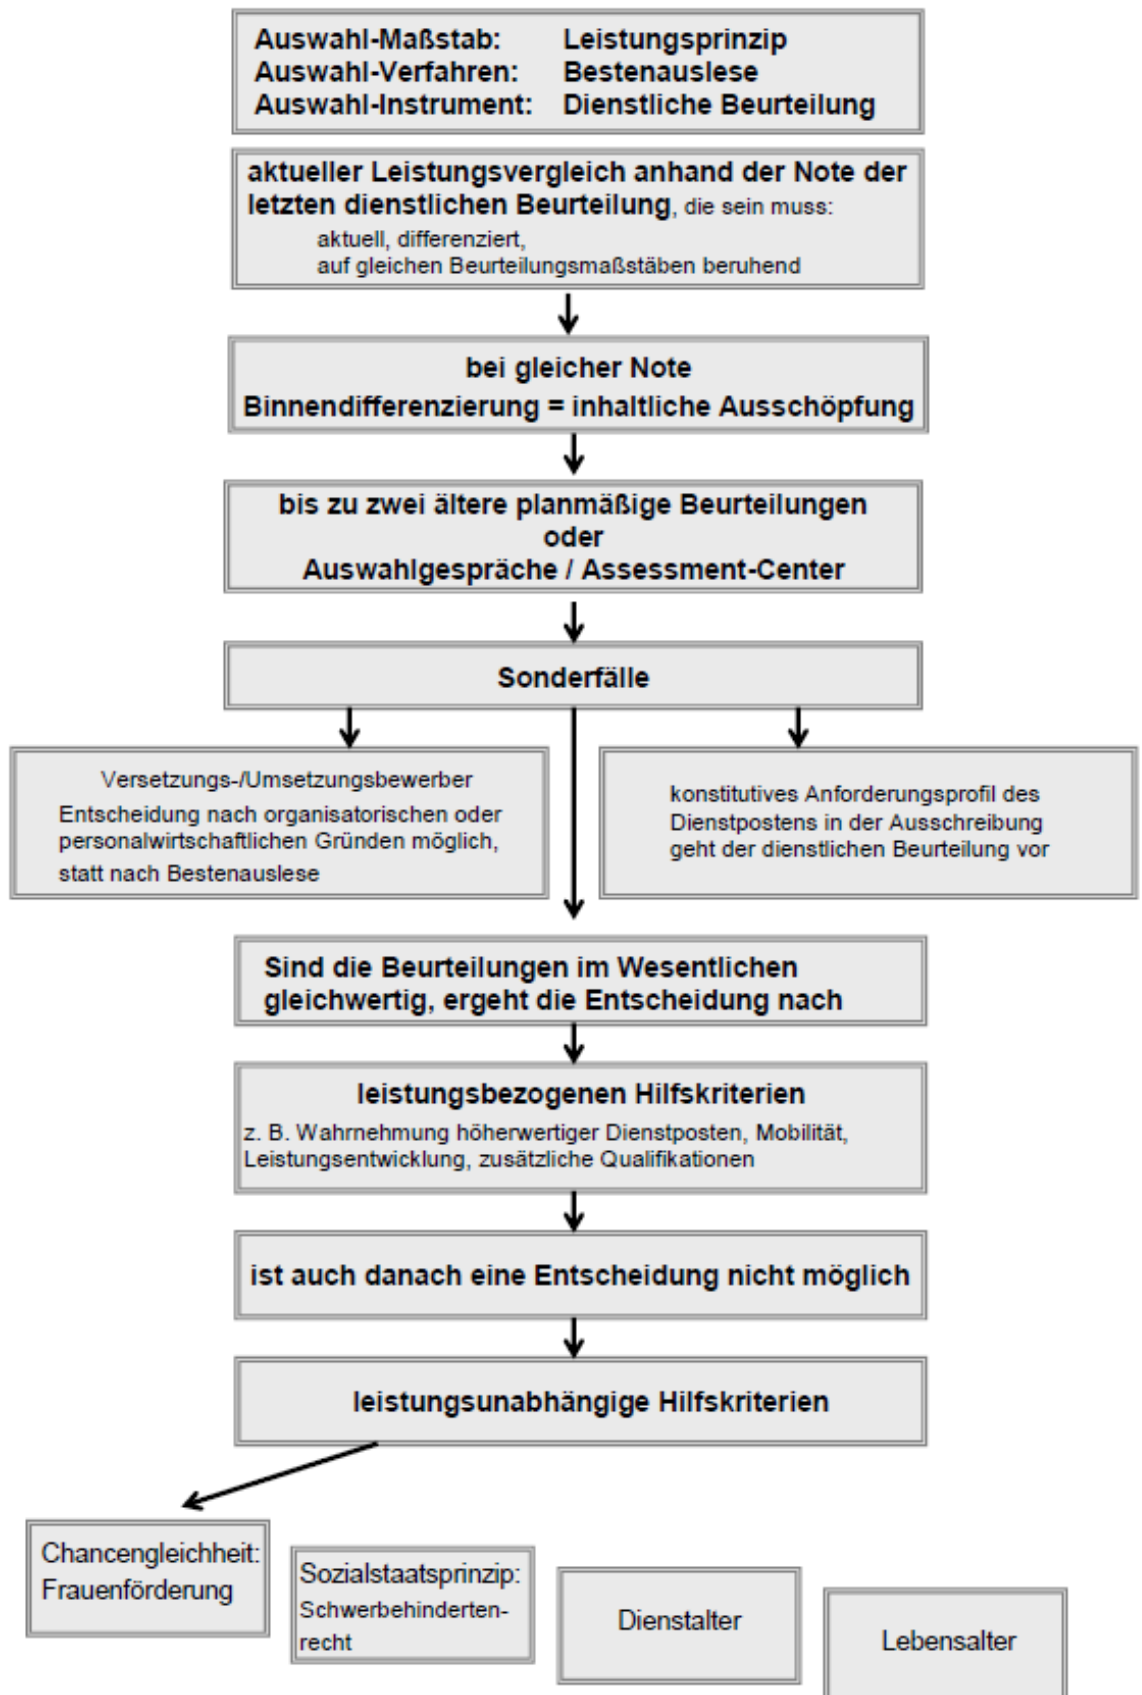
Auswahl-Maßstab: Leistungsprinzip
Auswahl-Verfahren: Bestenauslese
Auswahl-Instrument: Dienstliche Beurteilung

aktueller Leistungsvergleich anhand der Note der letzten dienstlichen Beurteilung, die sein muss:
aktuell, differenziert,
auf gleichen Beurteilungsmaßstäben beruhend

bei gleicher Note
Binnendifferenzierung = inhaltliche Ausschöpfung

bis zu zwei ältere planmäßige Beurteilungen
oder
Auswahlgespräche / Assessment-Center

Sonderfälle

Versetzungs-/Umsetzungsbewerber
Entscheidung nach organisatorischen oder personalwirtschaftlichen Gründen möglich, statt nach Bestenauslese

konstitutives Anforderungsprofil des Dienstpostens in der Ausschreibung geht der dienstlichen Beurteilung vor

Sind die Beurteilungen im Wesentlichen gleichwertig, ergeht die Entscheidung nach

leistungsbezogenen Hilfskriterien
z. B. Wahrnehmung höherwertiger Dienstposten, Mobilität, Leistungsentwicklung, zusätzliche Qualifikationen

ist auch danach eine Entscheidung nicht möglich

leistungsunabhängige Hilfskriterien

Chancengleichheit: Frauenförderung

Sozialstaatsprinzip: Schwerbehindertenrecht

Dienstalter

Lebensalter